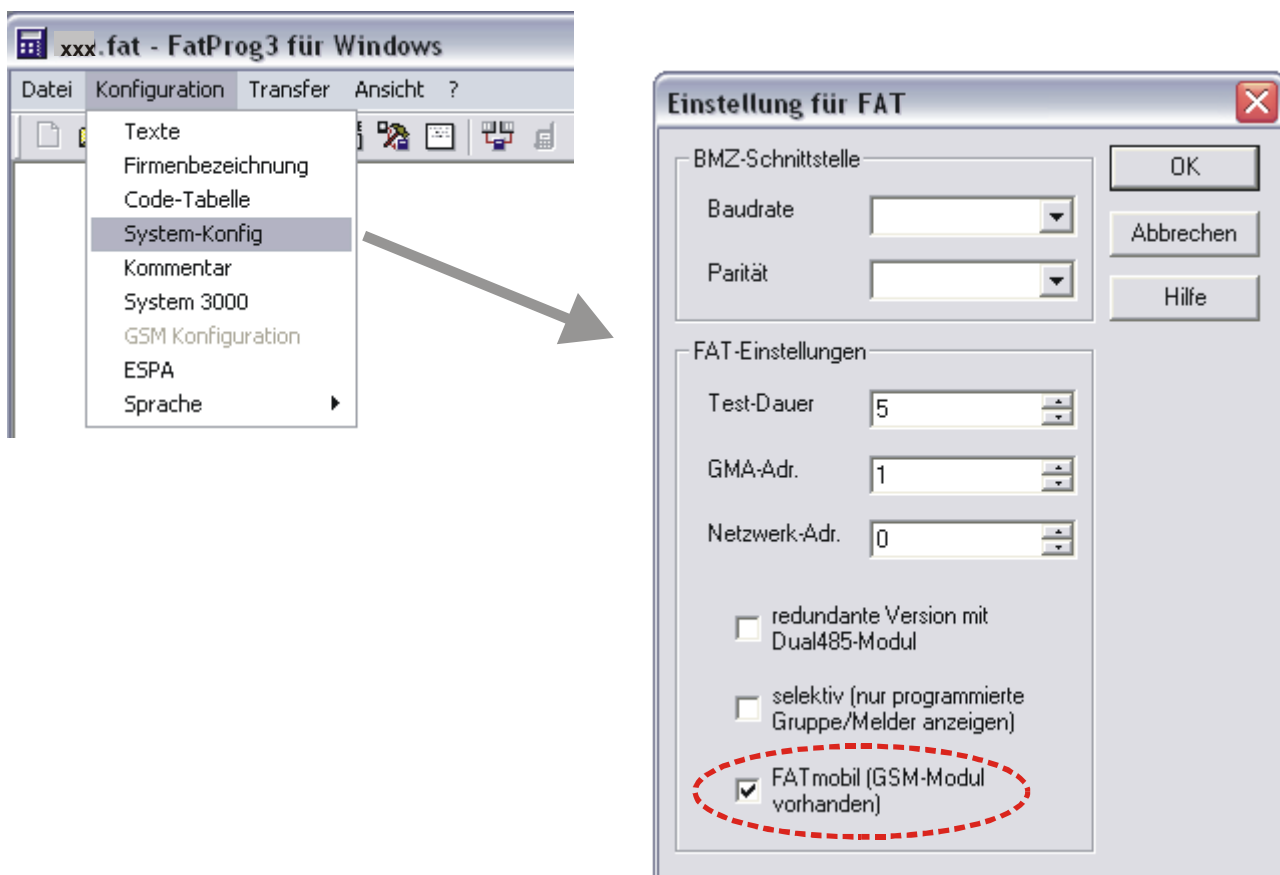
xxx.fat - FatProg3 für Windows

Datei Konfiguration Transfer Ansicht ?

Texte
Firmenbezeichnung
Code-Tabelle
System-Konfig
Kommentar
System 3000
GSM Konfiguration
ESPA
Sprache

Einstellung für FAT

BMZ-Schnittstelle

Baudrate

Parität

FAT-Einstellungen

Test-Dauer 5

GMA-Adr. 1

Netzwerk-Adr. 0

redundante Version mit Dual485-Modul

selektiv (nur programmierte Gruppe/Melder anzeigen)

FATmobil (GSM-Modul vorhanden)

OK

Abbrechen

Hilfe